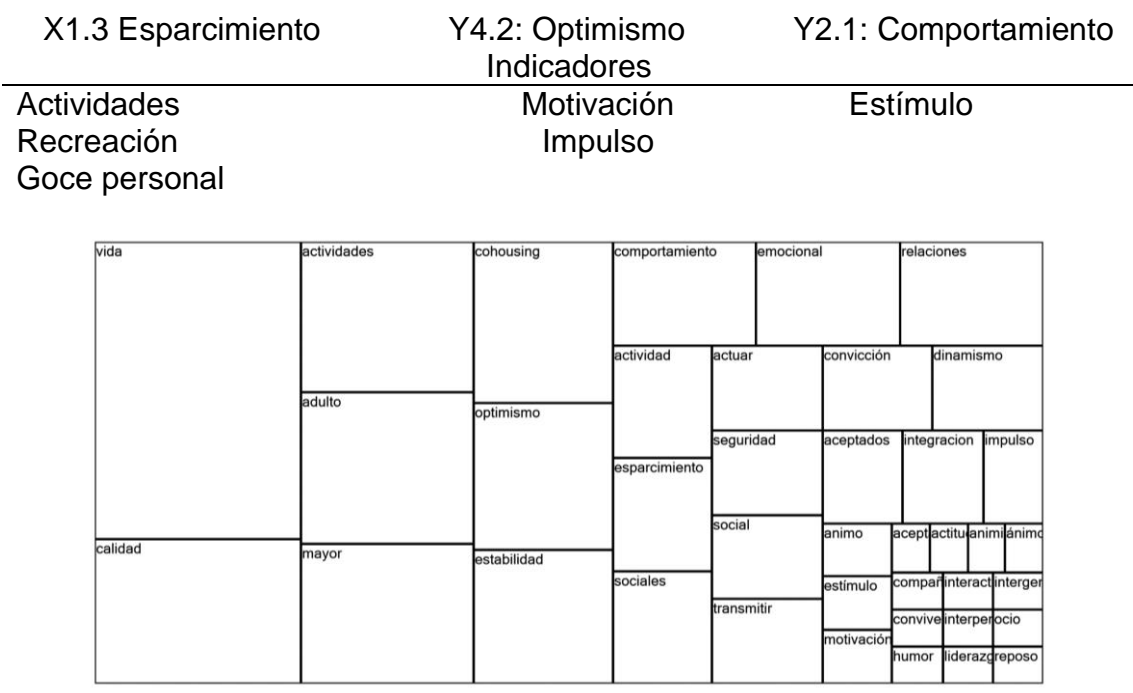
| X1.3 Esparcimiento | Y4.2: Optimismo Indicadores | Y2.1: Comportamiento |
|---|---|---|
| Actividades Recreación Goce personal | Motivación Impulso | Estímulo |

vida
calidad
actividades
adulto
mayor
cohousing
optimismo
estabilidad
comportamiento
emocional
relaciones
actividad
esparcimiento
sociales
actuar
seguridad
social
transmitir
convicción
dinamismo
aceptados
integracion
impulso
animo
estímulo
motivación
acept
actitu
animi
ánimo
compañ
interact
interger
convive
interper
ocio
humor
liderazg
reposo